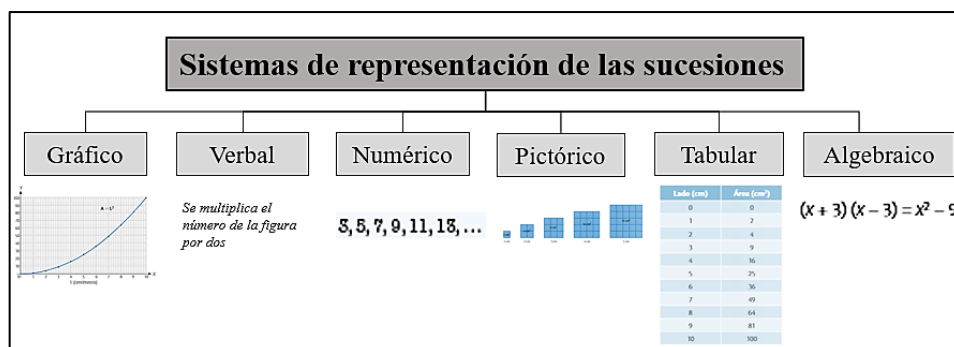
Sistemas de representación de las sucesiones

Gráfico

Verbal

Numérico

Pictórico

Tabular

Algebraico

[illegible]

Se multiplica el número de la figura por dos

3, 5, 7, 9, 11, 13, ...

| Lado (cm) | Área (cm²) |
|---|---|
| 0 | 0 |
| 1 | 2 |
| 2 | 4 |
| 3 | 9 |
| 4 | 16 |
| 5 | 25 |
| 6 | 36 |
| 7 | 49 |
| 8 | 64 |
| 9 | 81 |
| 10 | 100 |

$(x + 3)(x - 3) = x^2 - 9$